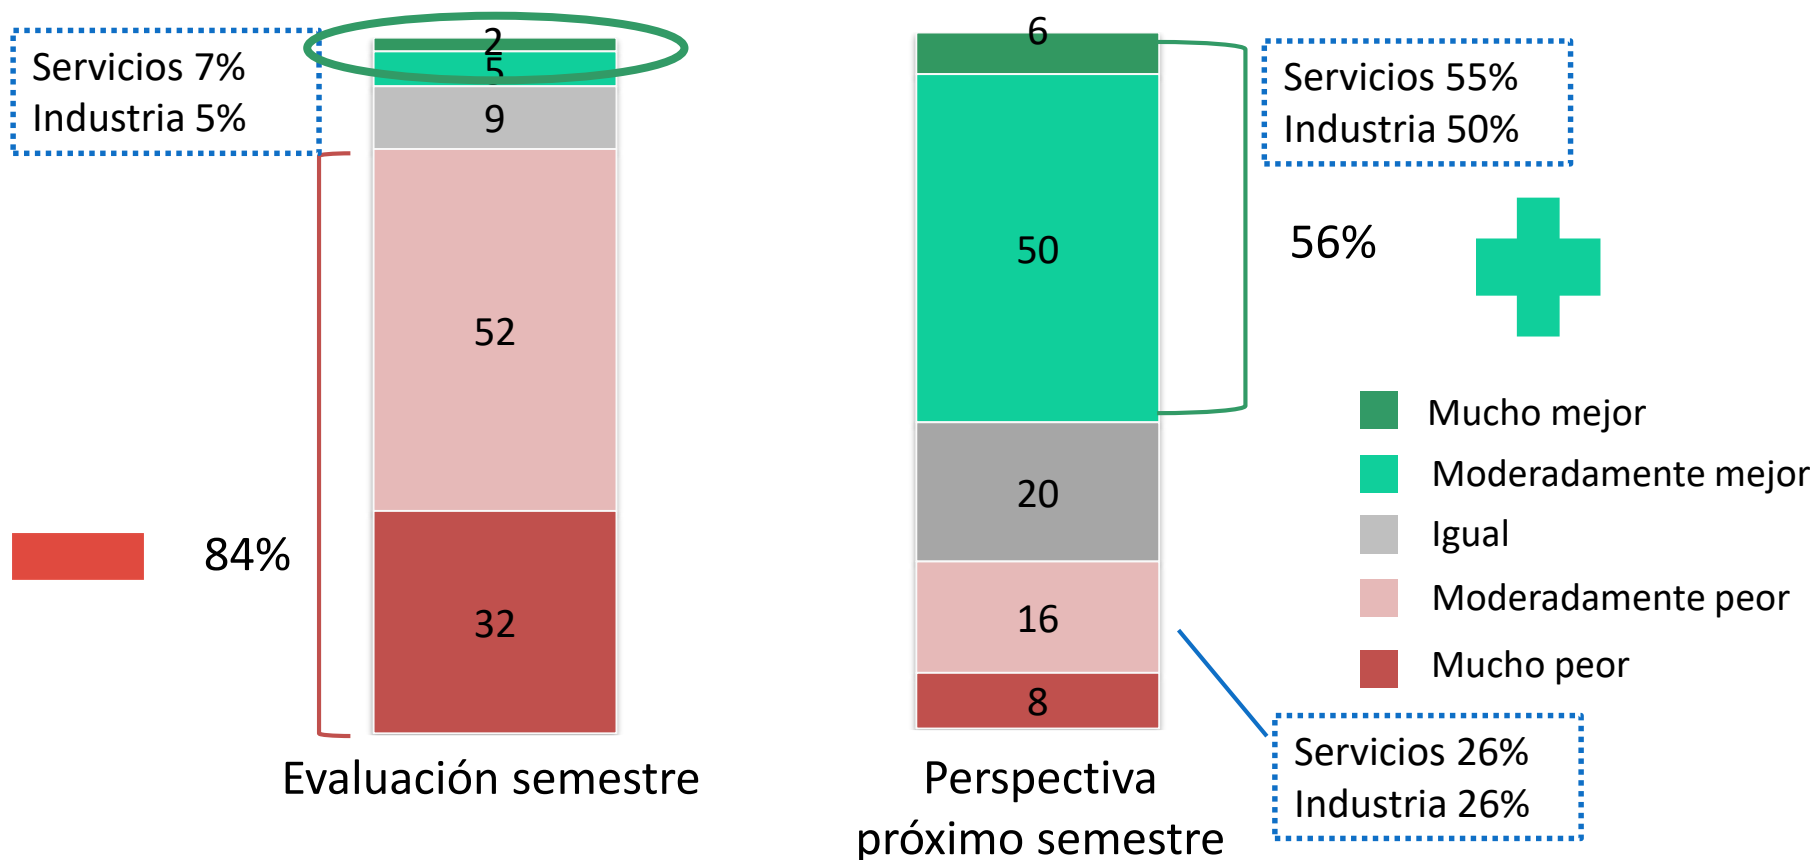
Servicios 7%
Industria 5%

2
5
9
52
32

84%

Evaluación semestre

6
50
20
16
8

Servicios 55%
Industria 50%

56%

Mucho mejor
Moderadamente mejor
Igual
Moderadamente peor
Mucho peor

Perspectiva próximo semestre

Servicios 26%
Industria 26%